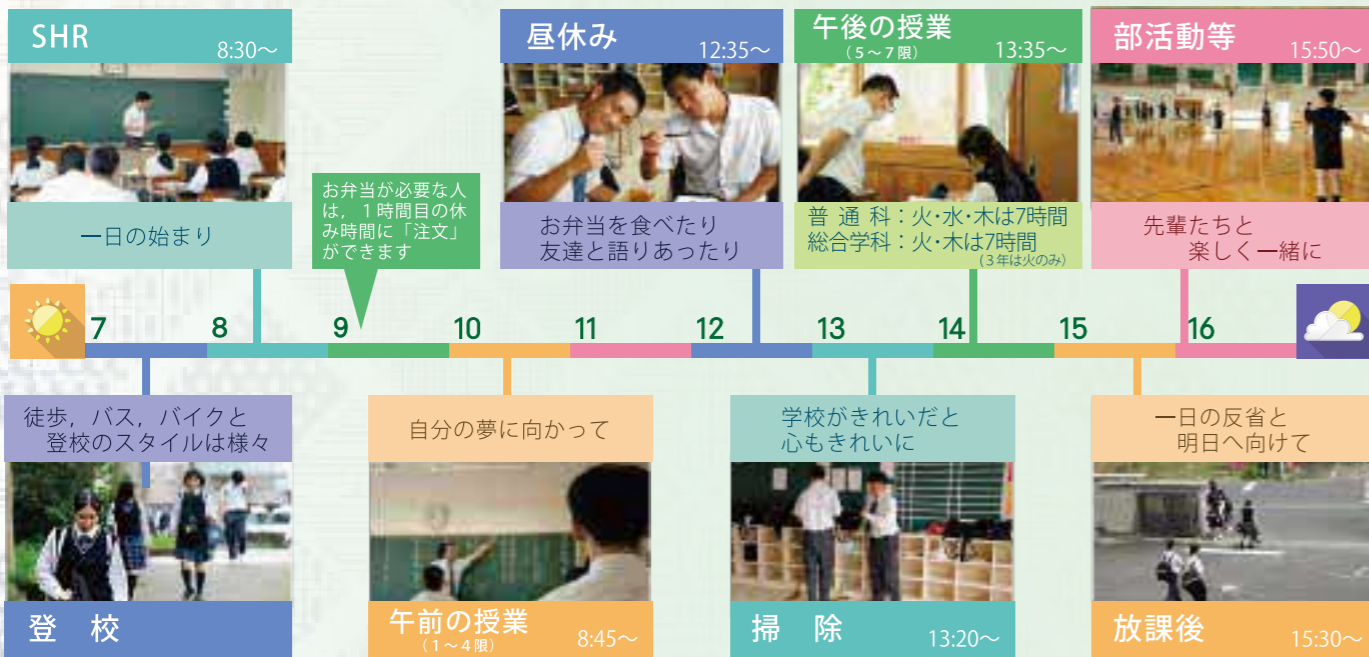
SHR 8:30〜

一日の始まり

お弁当が必要な人は，１時間目の休み時間に「注文」ができます

昼休み 12:35〜

お弁当を食べたり
友達と語りあったり

午後の授業 13:35〜
（５〜７限）

普 通 科：火･水･木は7時間
総合学科：火･木は7時間
（3年は火のみ）

部活動等 15:50〜

先輩たちと
楽しく一緒に

7 8 9 10 11 12 13 14 15 16

徒歩，バス，バイクと
登校のスタイルは様々

登　校

自分の夢に向かって

午前の授業 8:45〜
（１〜４限）

学校がきれいだと
心もきれいに

掃　除 13:20〜

一日の反省と
明日へ向けて

放課後 15:30〜